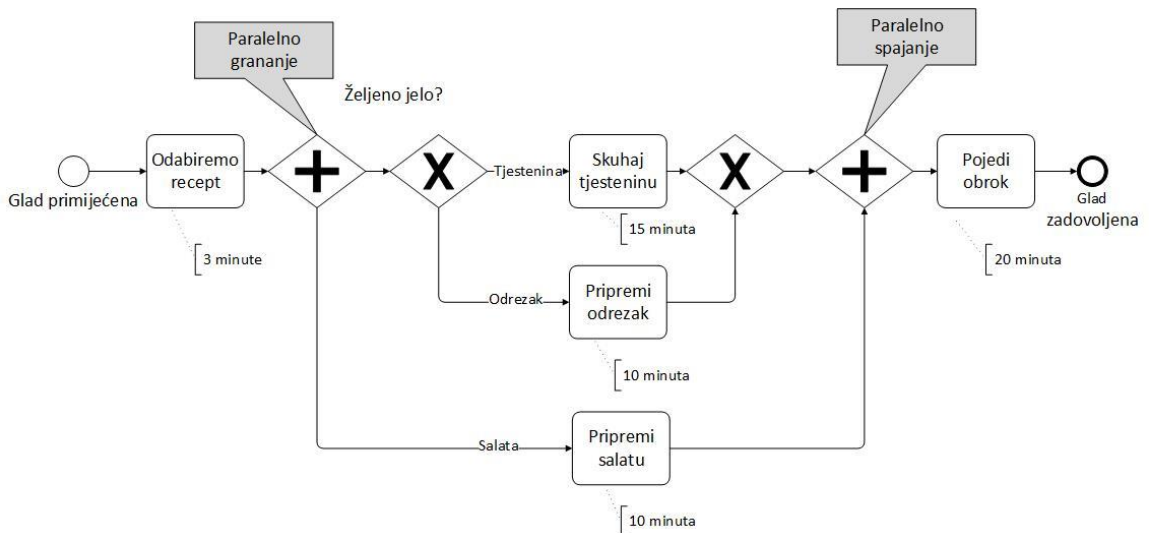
Paralelno grananje

Paralelno spajanje

Željeno jelo?

Glad primijećena

Odabiremo recept

3 minute

Tjestenina

Skuhaj tjesteninu

15 minuta

Odrezak

Pripremi odrezak

10 minuta

Salata

Pripremi salatu

10 minuta

Pojedi obrok

20 minuta

Glad zadovoljena